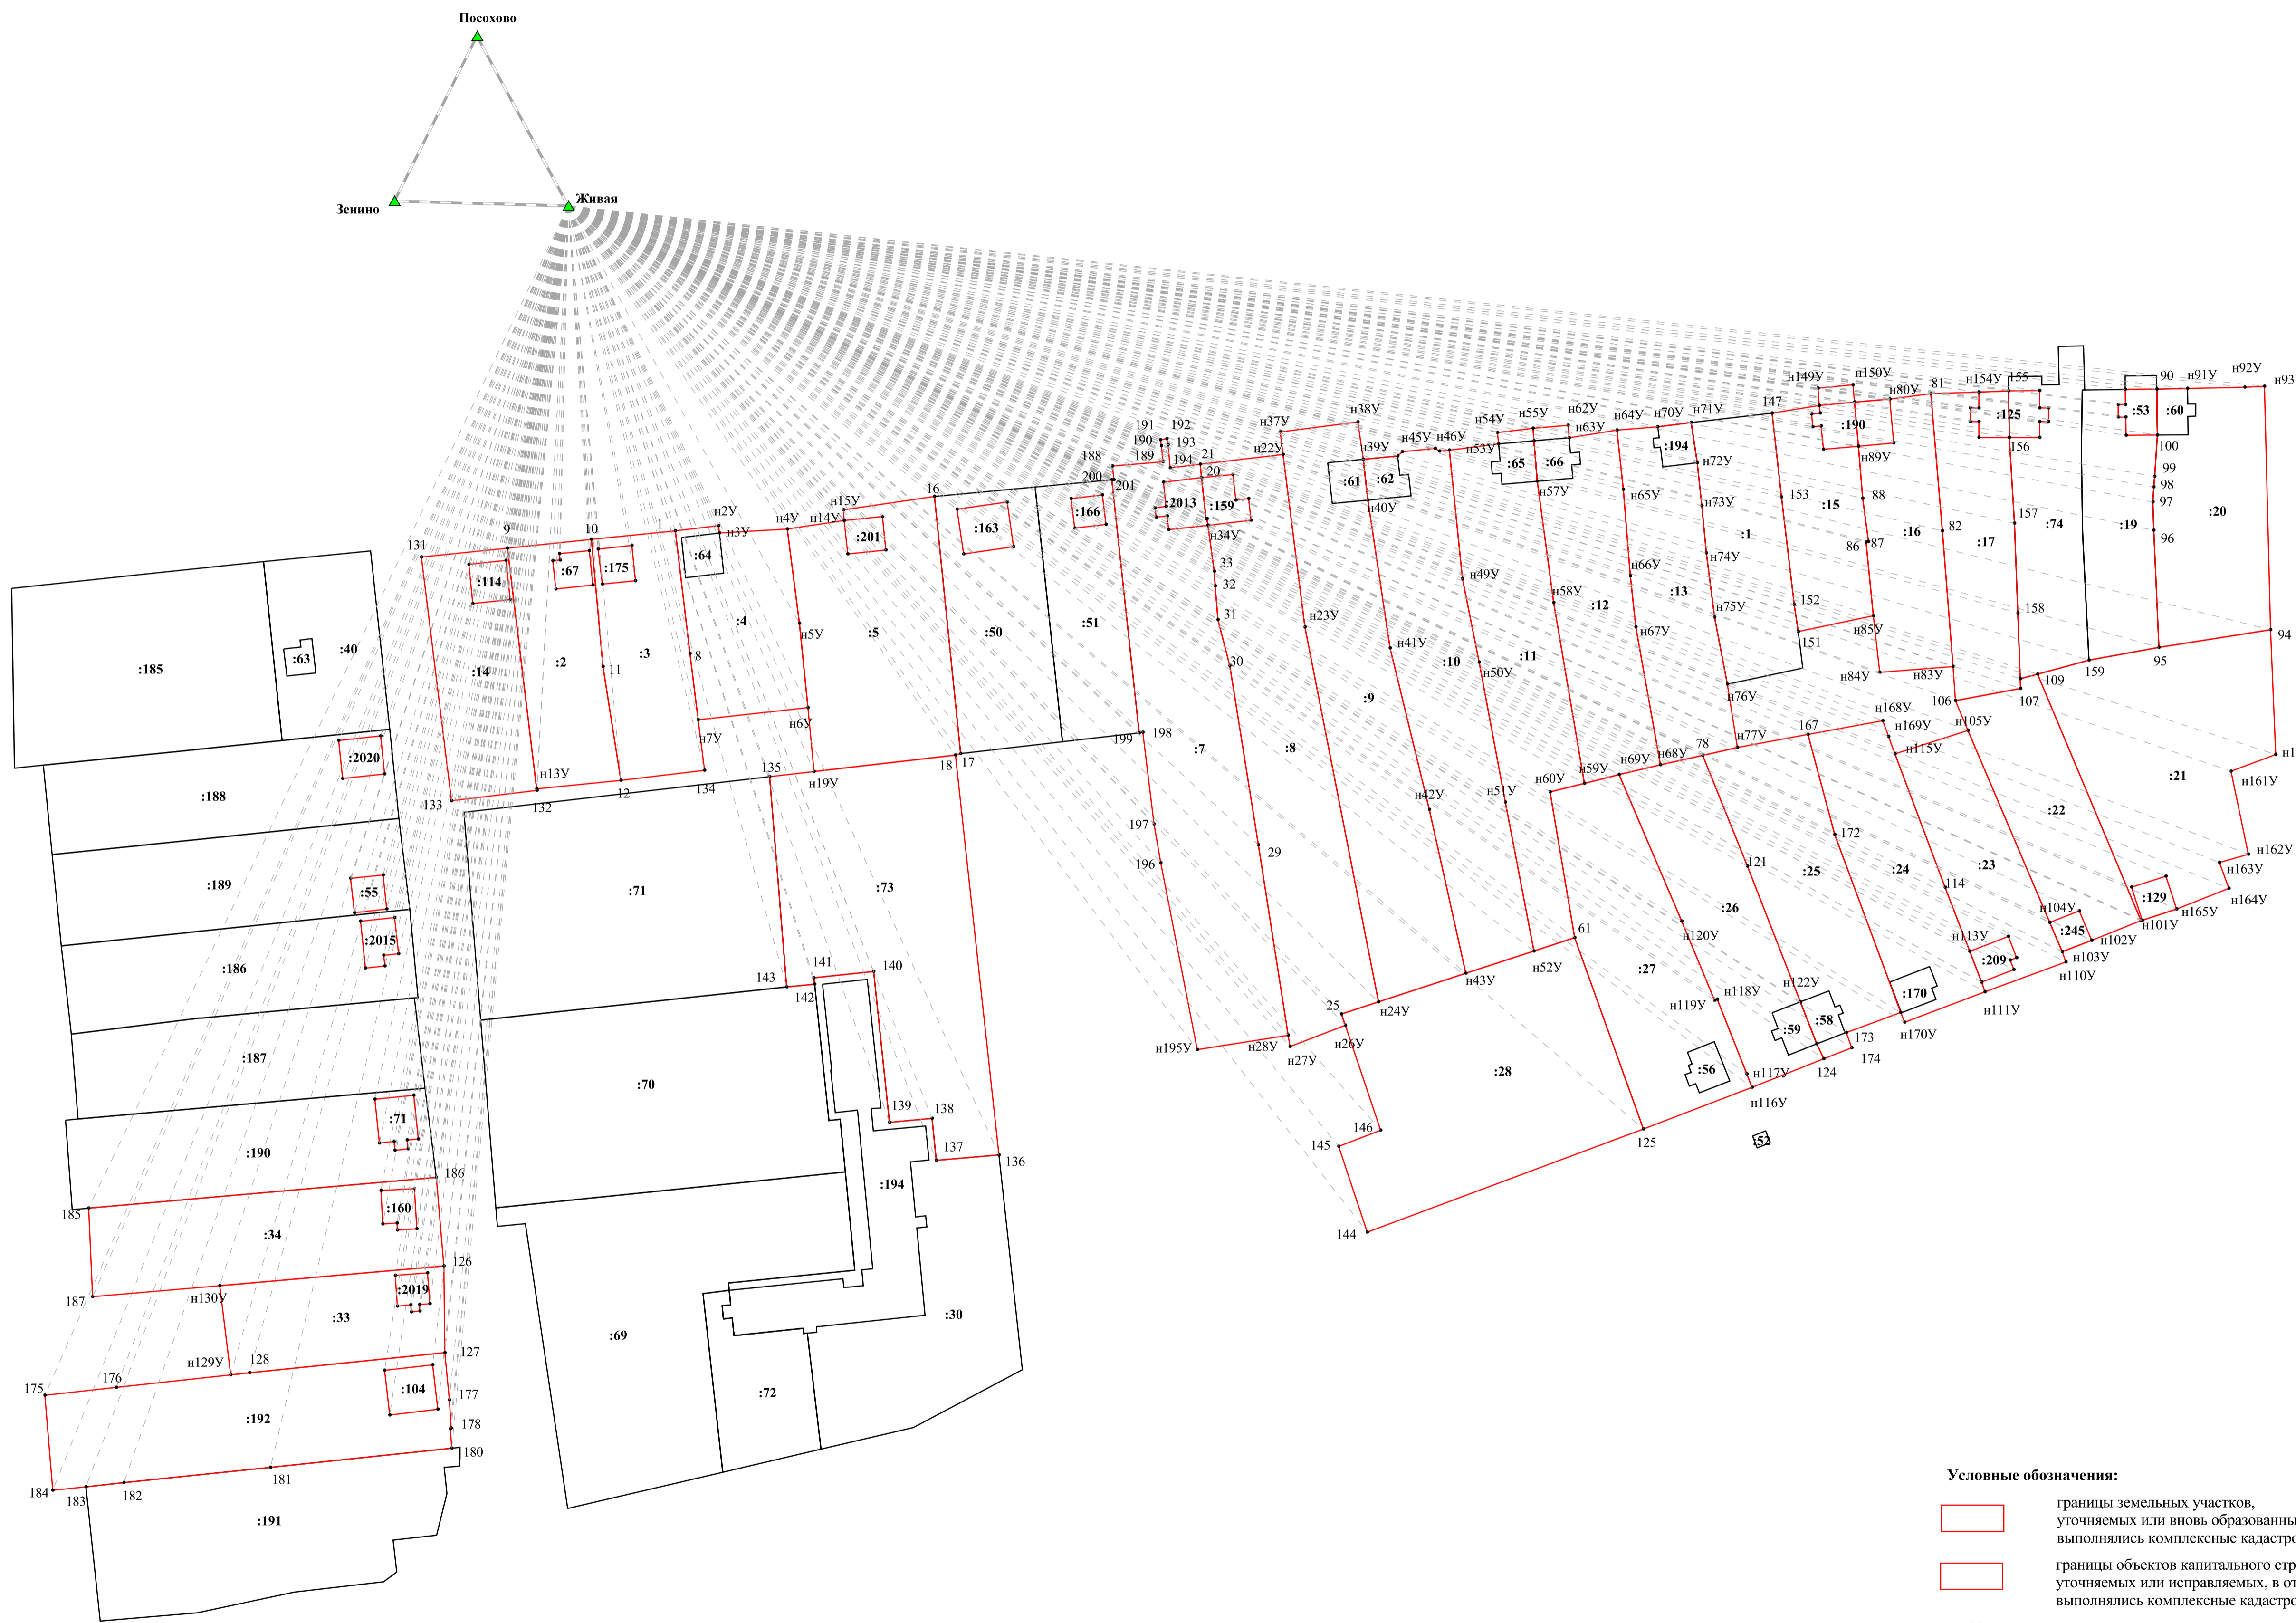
Посохово
Зенино
Живая

:185 :63 :40 :14 :114 :2 :67 :3 :175 :4 :64 :5 :201 :50 :163 :51 :166 :2013 :159 :9 :7 :8 :61 :62 :10 :11 :65 :66 :12 :13 :194 :1 :15 :190 :16 :17 :125 :74 :19 :53 :60 :20 :21 :22 :23 :24 :25 :26 :27 :28 :129 :245 :209 :170 :59 :58 :56 :53 :188 :2020 :189 :55 :186 :2015 :187 :71 :190 :160 :34 :33 :2019 :192 :104 :191 :71 :70 :69 :72 :73 :194 :30

Условные обозначения:

границы земельных участков, уточняемых или вновь образованны выполнялись комплексные кадастро

границы объектов капитального стр уточняемых или исправляемых, в от выполнялись комплексные кадастро